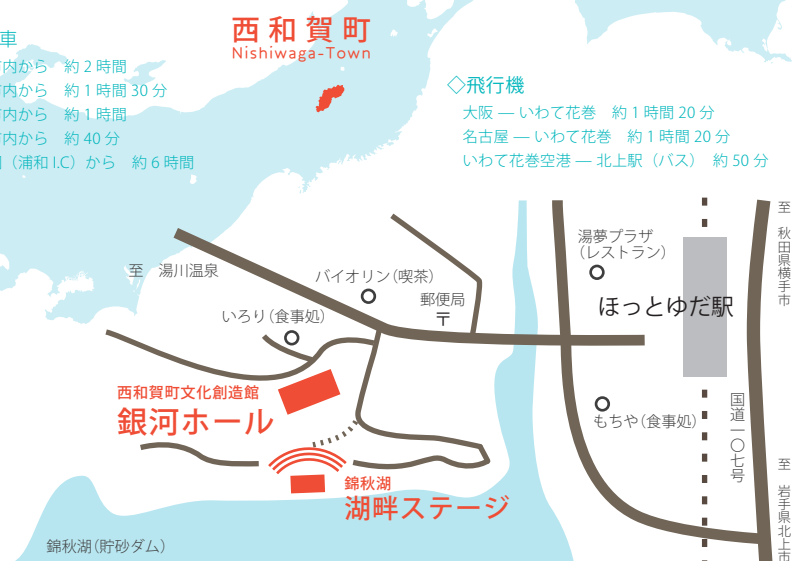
車
内から　約 2 時間
内から　約 1 時間 30 分
内から　約 1 時間
内から　約 40 分
（浦和 I.C）から　約 6 時間

西和賀町
Nishiwaga-Town

◇飛行機
大阪 — いわて花巻　約 1 時間 20 分
名古屋 — いわて花巻　約 1 時間 20 分
いわて花巻空港 — 北上駅（バス）　約 50 分

至　湯川温泉
バイオリン（喫茶）
郵便局
いろり（食事処）
湯夢プラザ（レストラン）
ほっとゆだ駅
至　秋田県横手市
西和賀町文化創造館
銀河ホール
もちや（食事処）
国道一〇七号
錦秋湖
湖畔ステージ
至　岩手県北上市
錦秋湖（貯砂ダム）